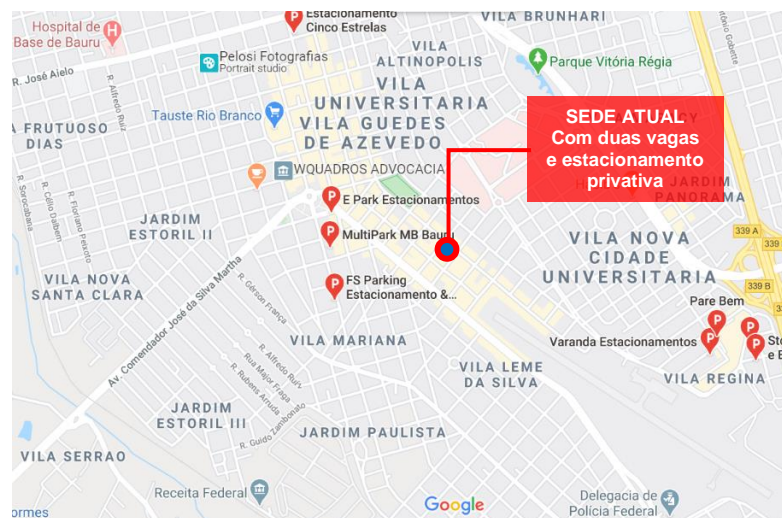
Hospital de Base de Bauru
Estacionamento Cinco Estrelas
VILA BRUNHARI
VILA ALTINOPOLIS
Parque Vitória Régia
Pelosi Fotografias
Portrait studio
R. José Aielo
R. Alfredo Ruiz
Tauste Rio Branco
VILA UNIVERSITARIA
VILA GUEDES DE AZEVEDO
FRUTUOSO DIAS
SEDE ATUAL
Com duas vagas e estacionamento privativa
WQUADROS ADVOCACIA
JARDIM PANORAMA
E Park Estacionamentos
R. Sorocabana
R. Célio Dalben
R. Floriano Peixoto
JARDIM ESTORIL II
MultiPark MB Bauru
VILA NOVA CIDADE UNIVERSITARIA
339 A
339 B
VILA NOVA SANTA CLARA
FS Parking Estacionamento &...
Av. Comendador José da Silva Martha
R. Gérson França
Pare Bem
VILA MARIANA
Varanda Estacionamentos
VILA LEME DA SILVA
VILA REGINA
R. Alfredo Ruiz
Rua Major Fraga
R. Rubens Arruda
R. Guido Zambonato
JARDIM ESTORIL III
JARDIM PAULISTA
VILA SERRAO
Receita Federal
Google
Delegacia de Polícia
ormes
St
e E
R. Gobete